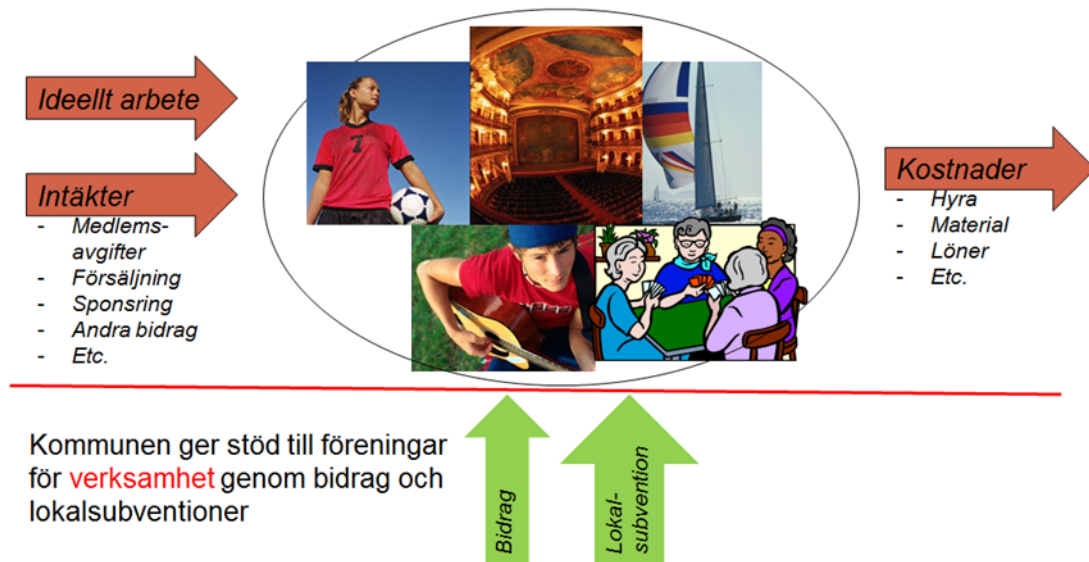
Ideellt arbete

Intäkter
- Medlemsavgifter
- Försäljning
- Sponsring
- Andra bidrag
- Etc.

Kostnader
- Hyra
- Material
- Löner
- Etc.

Kommunen ger stöd till föreningar för verksamhet genom bidrag och lokalsubventioner

Bidrag

Lokalsubvention